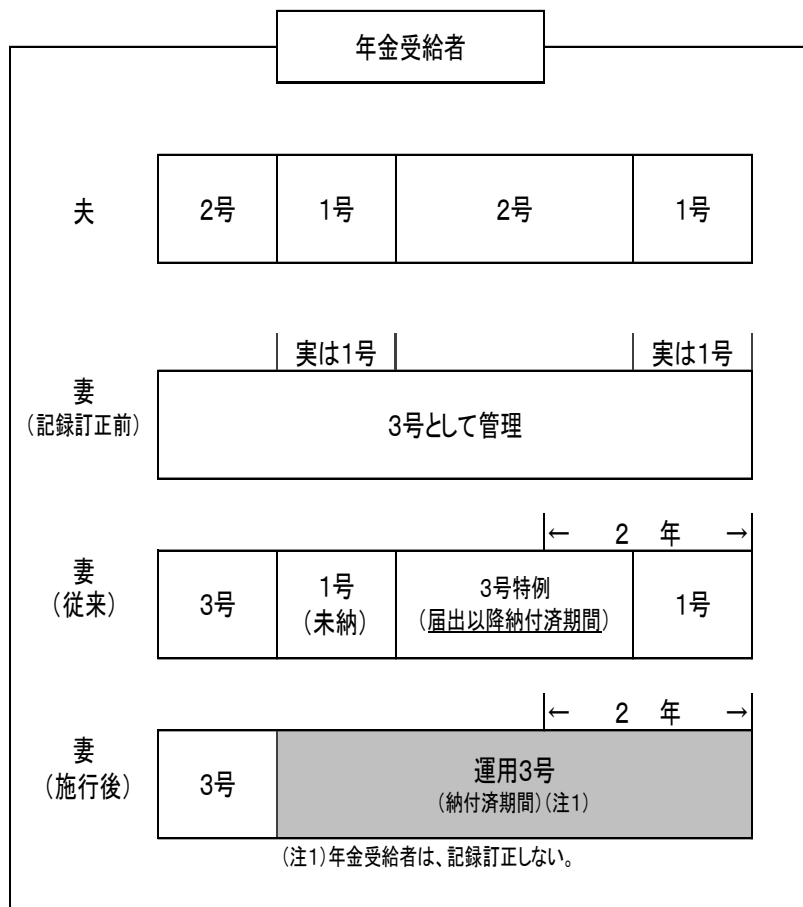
年金受給者

夫

| 2号 | 1号 | 2号 | 1号 |
|---|---|---|---|

実は1号　実は1号

妻
（記録訂正前）

3号として管理

← 2 年 →

妻
（従来）

| 3号 | 1号（未納） | 3号特例（届出以降納付済期間） | 1号 |
|---|---|---|---|

← 2 年 →

妻
（施行後）

| 3号 | 運用3号（納付済期間）（注1） |
|---|---|

（注1）年金受給者は、記録訂正しない。